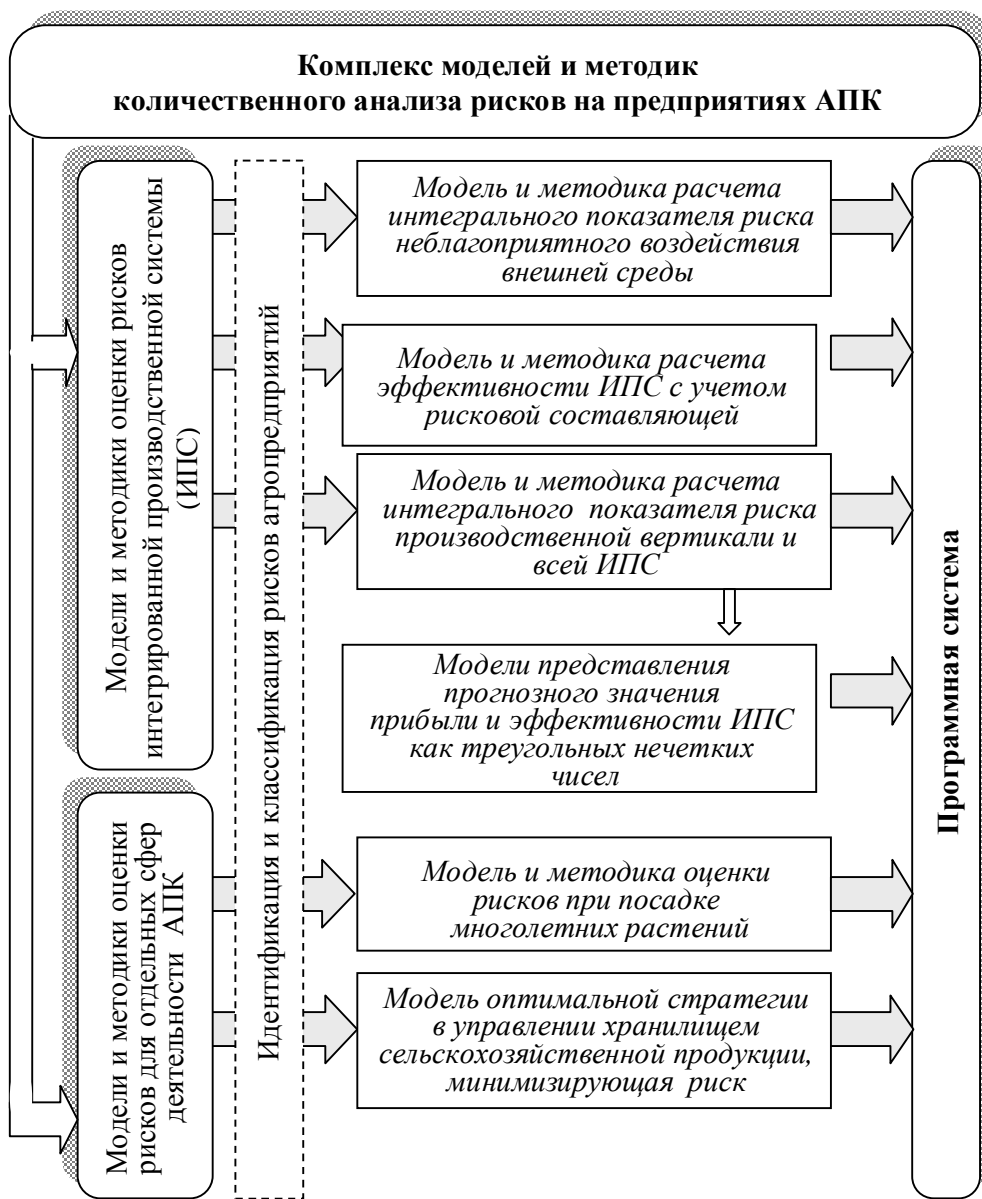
Комплекс моделей и методик количественного анализа рисков на предприятиях АПК

Модели и методики оценки рисков интегрированной производственной системы (ИПС)

Модели и методики оценки рисков для отдельных сфер деятельности АПК

Идентификация и классификация рисков агропредприятий

Модель и методика расчета интегрального показателя риска неблагоприятного воздействия внешней среды

Модель и методика расчета эффективности ИПС с учетом рисковой составляющей

Модель и методика расчета интегрального показателя риска производственной вертикали и всей ИПС

Модели представления прогнозного значения прибыли и эффективности ИПС как треугольных нечетких чисел

Модель и методика оценки рисков при посадке многолетних растений

Модель оптимальной стратегии в управлении хранилищем сельскохозяйственной продукции, минимизирующая риск

Программная система